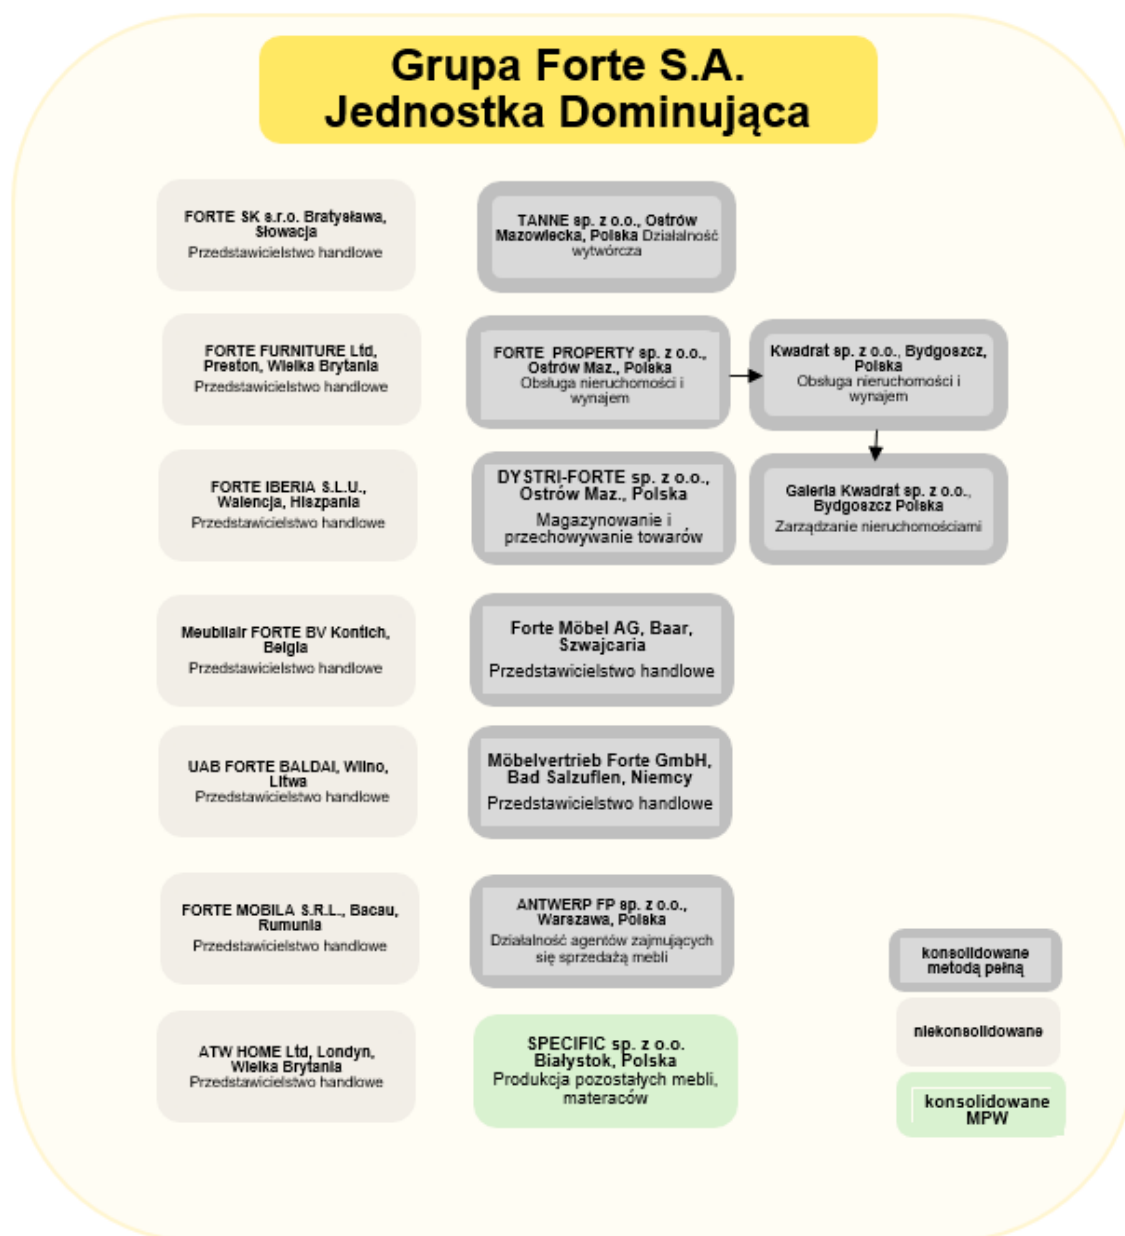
Grupa Forte S.A.
Jednostka Dominująca

FORTE SK s.r.o. Bratysława, Słowacja
Przedstawicielstwo handlowe

TANNE sp. z o.o., Ostrów Mazowiecka, Polska Działalność wytwórcza

FORTE FURNITURE Ltd, Preston, Wielka Brytania
Przedstawicielstwo handlowe

FORTE PROPERTY sp. z o.o., Ostrów Maz., Polska
Obsługa nieruchomości i wynajem

Kwadrat sp. z o.o., Bydgoszcz, Polska
Obsługa nieruchomości i wynajem

FORTE IBERIA S.L.U., Walencja, Hiszpania
Przedstawicielstwo handlowe

DYSTRI-FORTE sp. z o.o., Ostrów Maz., Polska
Magazynowanie i przechowywanie towarów

Galeria Kwadrat sp. z o.o., Bydgoszcz Polska
Zarządzanie nieruchomościami

Meubilair FORTE BV Kontich, Belgia
Przedstawicielstwo handlowe

Forte Möbel AG, Baar, Szwajcaria
Przedstawicielstwo handlowe

UAB FORTE BALDAI, Wilno, Litwa
Przedstawicielstwo handlowe

Möbelvertrieb Forte GmbH, Bad Salzuflen, Niemcy
Przedstawicielstwo handlowe

FORTE MOBILA S.R.L., Bacau, Rumunia
Przedstawicielstwo handlowe

ANTWERP FP sp. z o.o., Warszawa, Polska
Działalność agentów zajmujących się sprzedażą mebli

konsolidowane metodą pełną

ATW HOME Ltd, Londyn, Wielka Brytania
Przedstawicielstwo handlowe

SPECIFIC sp. z o.o. Białystok, Polska
Produkcja pozostałych mebli, materaców

niekonsolidowane

konsolidowane MPW